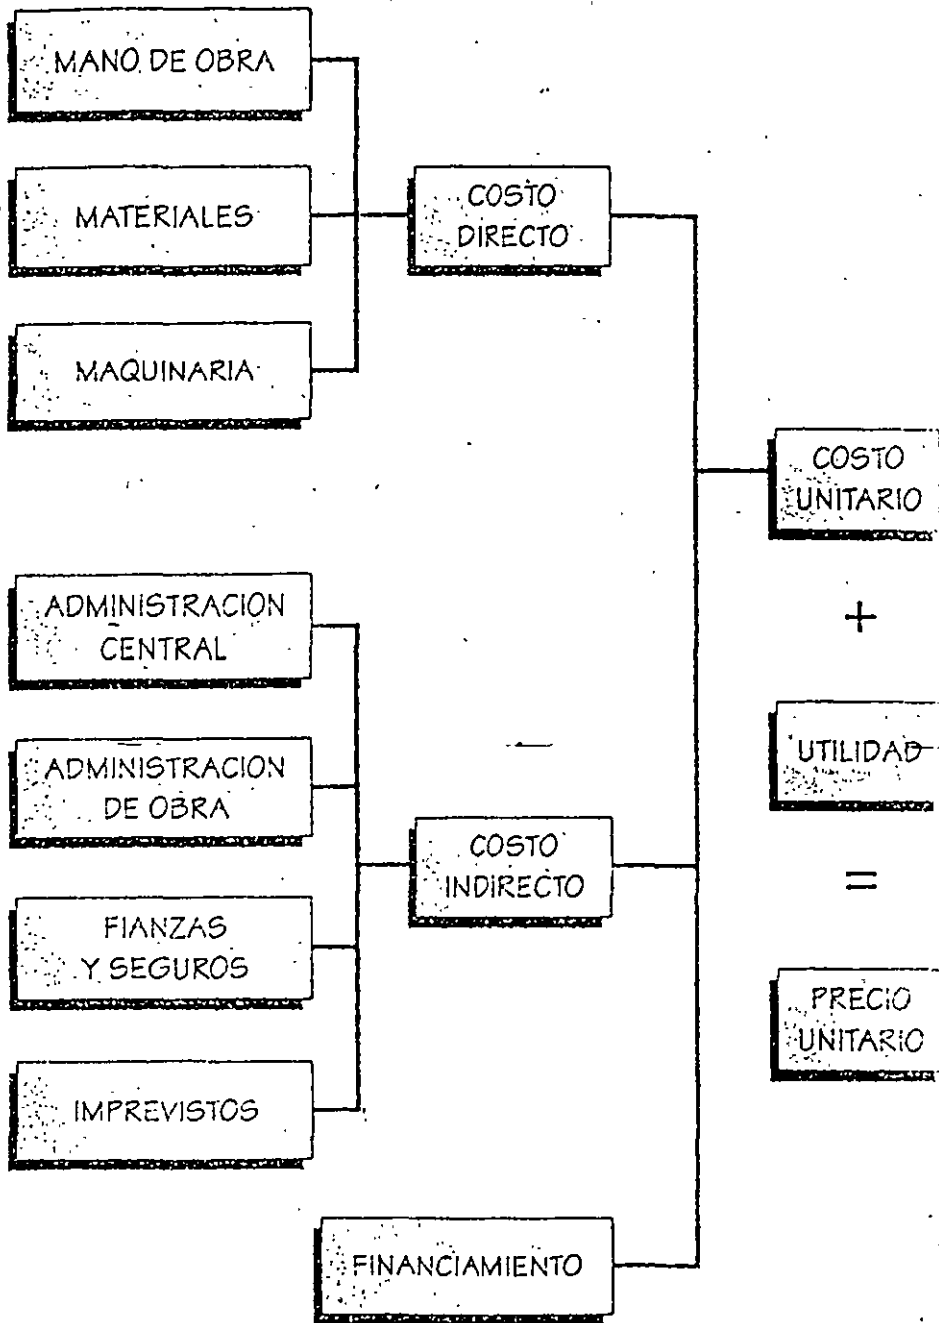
MANO DE OBRA

MATERIALES

MAQUINARIA

COSTO DIRECTO

COSTO UNITARIO

+

UTILIDAD

=

PRECIO UNITARIO

ADMINISTRACION CENTRAL

ADMINISTRACION DE OBRA

FIANZAS Y SEGUROS

IMPREVISTOS

COSTO INDIRECTO

FINANCIAMIENTO